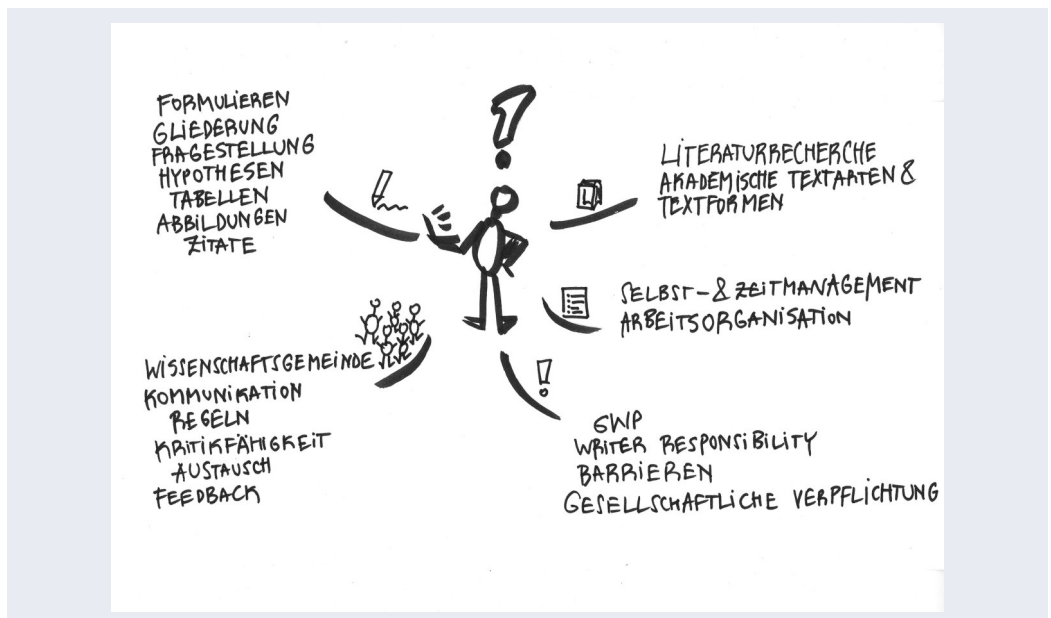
FORMULIEREN
GLIEDERUNG
FRAGESTELLUNG
HYPOTHESEN
TABELLEN
ABBILDUNGEN
ZITATE

?

LITERATURRECHERCHE
AKADEMISCHE TEXTARTEN & TEXTFORMEN

SELBST- & ZEITMANAGEMENT
ARBEITSORGANISATION

WISSENSCHAFTSGEMEINDE
KOMMUNIKATION
REGELN
KRITIKFÄHIGKEIT
AUSTAUSCH
FEEDBACK

!

GWP
WRITER RESPONSIBILITY
BARRIEREN
GESELLSCHAFTLICHE VERPFLICHTUNG